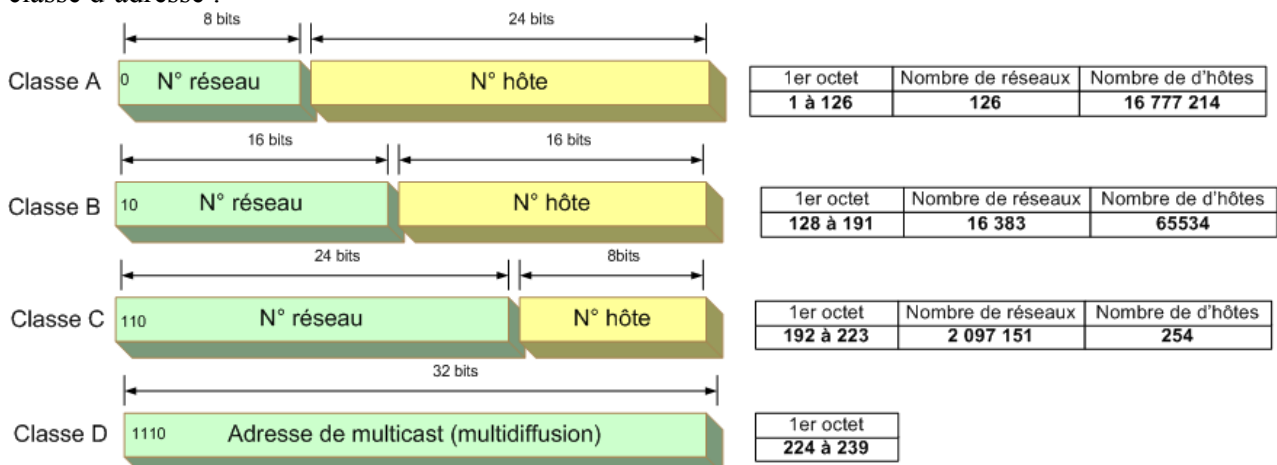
classe d'adresse :

8 bits

24 bits

Classe A

0

N° réseau

N° hôte

| 1er octet | Nombre de réseaux | Nombre de d'hôtes |
|---|---|---|
| 1 à 126 | 126 | 16 777 214 |

16 bits

16 bits

Classe B

10

N° réseau

N° hôte

| 1er octet | Nombre de réseaux | Nombre de d'hôtes |
|---|---|---|
| 128 à 191 | 16 383 | 65534 |

24 bits

8bits

Classe C

110

N° réseau

N° hôte

| 1er octet | Nombre de réseaux | Nombre de d'hôtes |
|---|---|---|
| 192 à 223 | 2 097 151 | 254 |

32 bits

Classe D

1110

Adresse de multicast (multidiffusion)

| 1er octet |
|---|
| 224 à 239 |